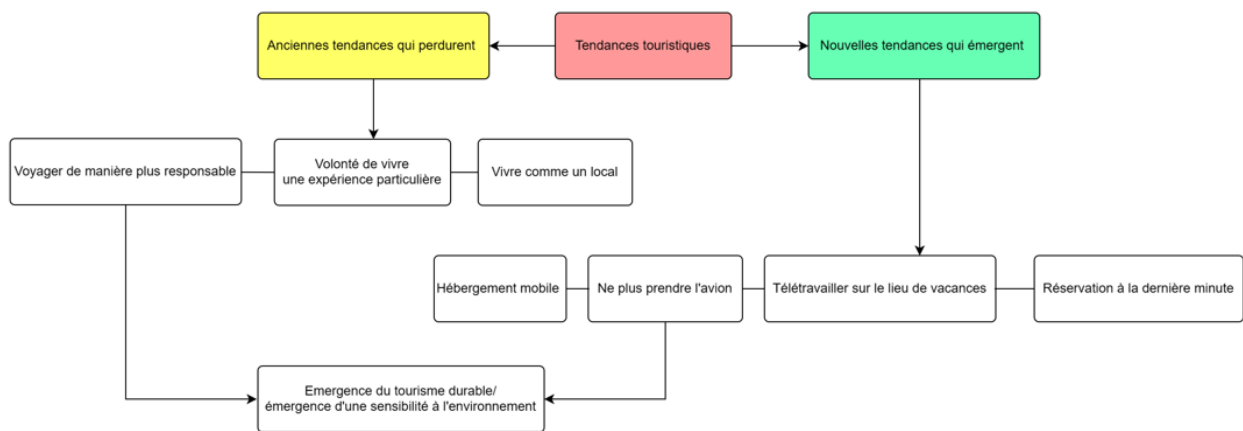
Anciennes tendances qui perdurent

Tendances touristiques

Nouvelles tendances qui émergent

Voyager de manière plus responsable

Volonté de vivre une expérience particulière

Vivre comme un local

Hébergement mobile

Ne plus prendre l'avion

Télétravailler sur le lieu de vacances

Réservation à la dernière minute

Emergence du tourisme durable/ émergence d'une sensibilité à l'environnement